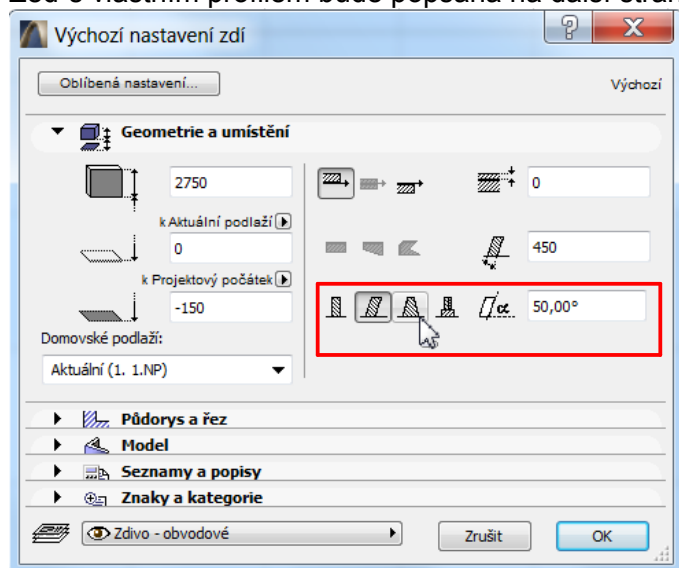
Zeď s vlastním profilem bude popsána na další stra

Výchozí nastavení zdí

Oblíbená nastavení...

Výchozí

Geometrie a umístění

2750

k Aktuální podlaží

0

k Projektový počátek

-150

Domovské podlaží:

Aktuální (1. 1.NP)

0

450

50,00°

Půdorys a řez

Model

Seznamy a popisy

Znaky a kategorie

Zdivo - obvodové

Zrušit

OK